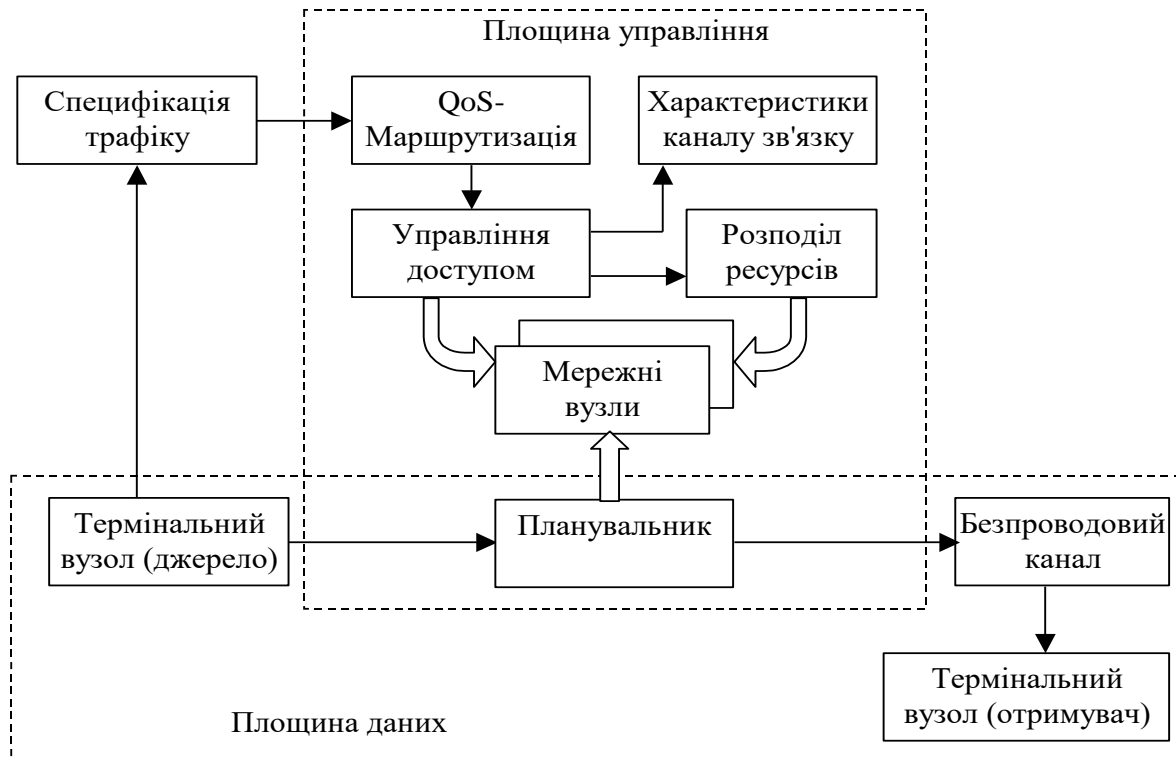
Площина управління

Специфікація трафіку

QoS-Маршрутизація

Характеристики каналу зв'язку

Управління доступом

Розподіл ресурсів

Мережні вузли

Термінальний вузол (джерело)

Планувальник

Безпроводовий канал

Термінальний вузол (отримувач)

Площина даних